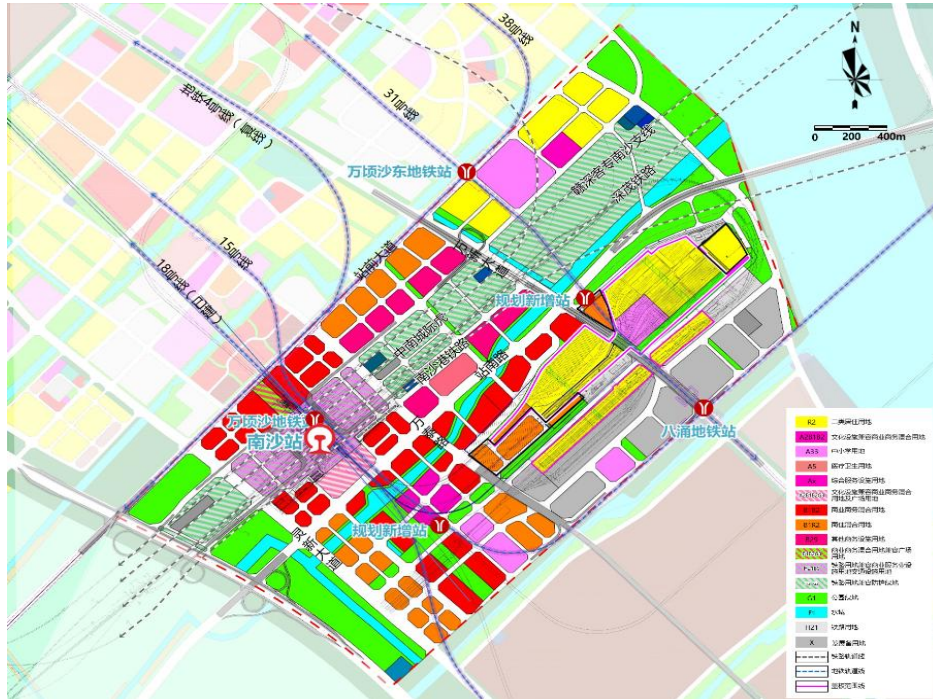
N
0 200 400m
38号线
31号线
地铁4号线(南延)
万顷沙东地铁站
15号线
18号线(延线)
站前大道
穗深客专南沙支线
深茂铁路
规划新增站
中南城际
南沙港铁路
站南路
万顷沙地铁站
南沙站
万新路
规划新增站
八涌地铁站
庆盛大道
| R2 | 二类居住用地 |
|---|---|
| A2/B1/B2 | 文化设施用地/商业商务混合用地 |
| A33 | 中小学用地 |
| A5 | 医疗卫生用地 |
| A6 | 社会福利设施用地 |
| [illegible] | 文化设施用地/商业商务混合用地 |
| B1/B2 | 商业商务混合用地 |
| B1/R2 | 商业混合用地 |
| B29 | 其他商务设施用地 |
| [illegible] | 商业商务混合用地兼容广场用地 |
| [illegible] | 交通用地兼容商业商务设施用地 |
| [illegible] | 交通用地兼容防护绿地 |
| G1 | 公园绿地 |
| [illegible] | 水域 |
| H21 | 铁路用地 |
| X | 发展备用地 |
| | 规划轨道线 |
| | 现状铁路线 |
| | 规划范围线 |